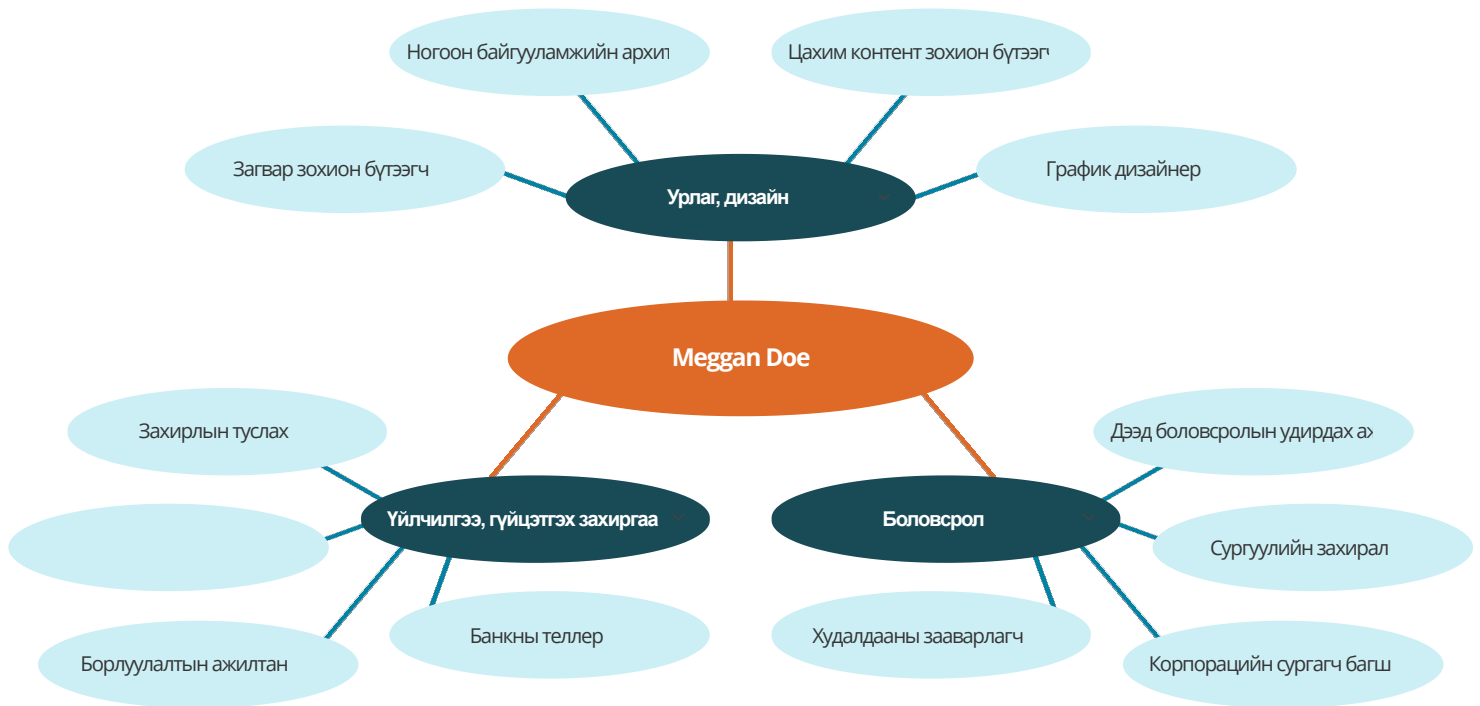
Ногоон байгууламжийн архи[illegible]

Цахим контент зохион бүтээг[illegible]

Загвар зохион бүтээгч

Урлаг, дизайн

График дизайнер

Meggan Doe

Захирлын туслах

Дээд боловсролын удирдах а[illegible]

Үйлчилгээ, гүйцэтгэх захиргаа

Боловсрол

Сургуулийн захирал

Банкны теллер

Худалдааны зааварлагч

Борлуулалтын ажилтан

Корпорацийн сургагч багш